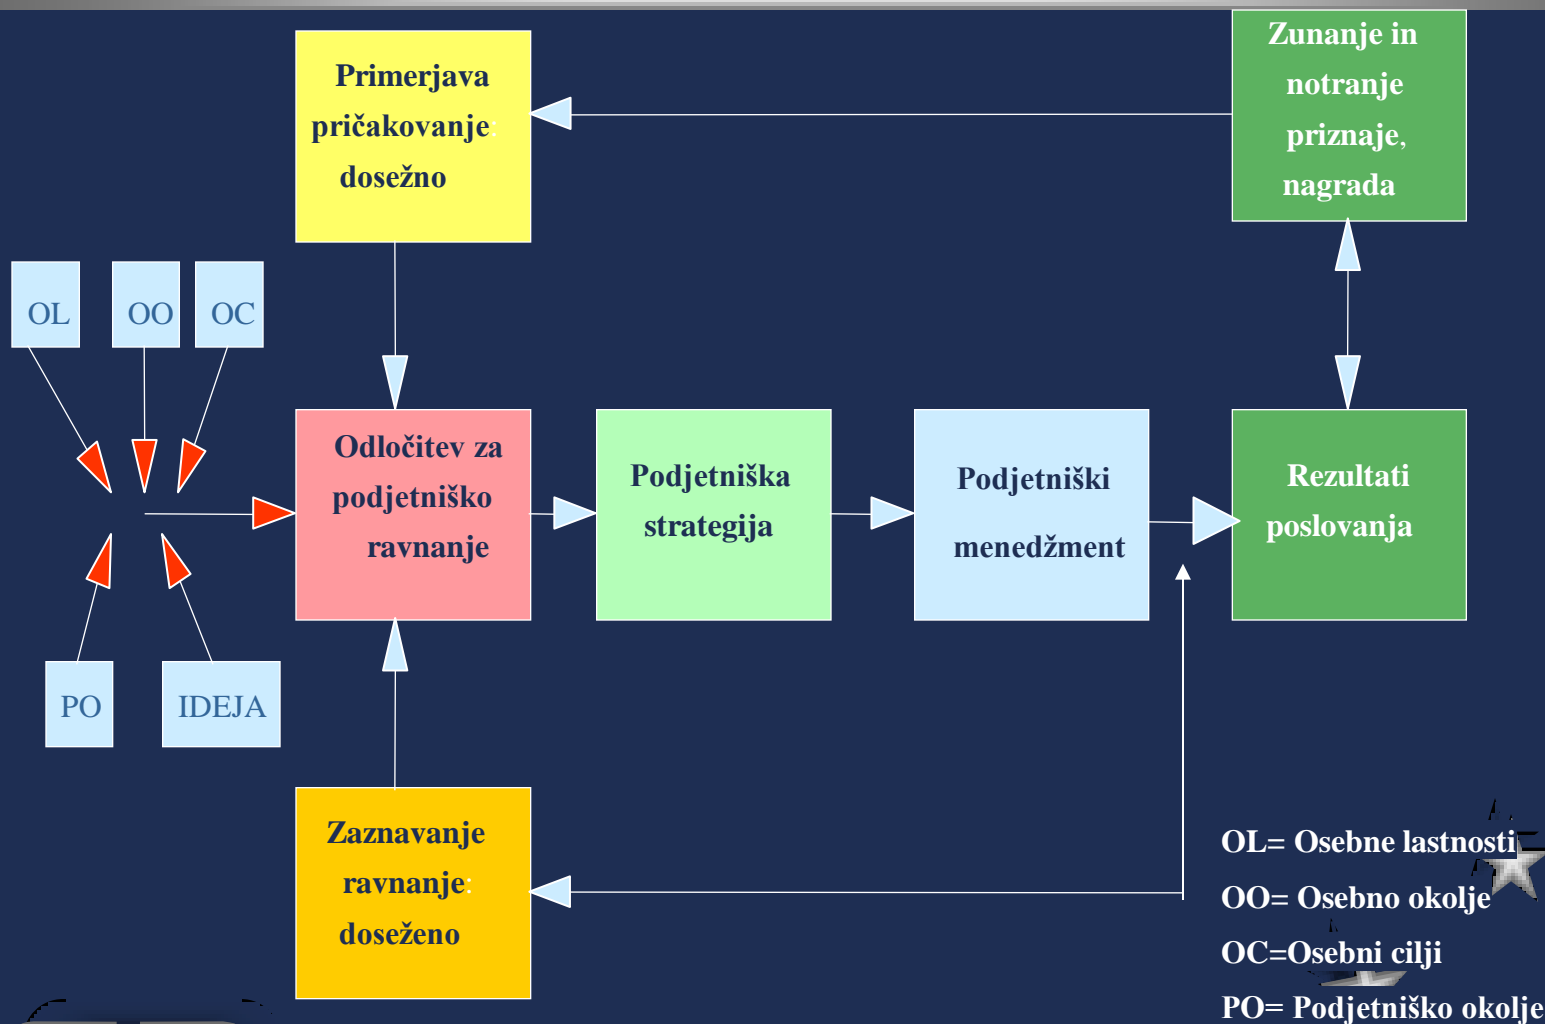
Primerjava pričakovanje: doseženo

Zunanje in notranje priznaje, nagrada

OL

OO

OC

Odločitev za podjetniško ravnanje

Podjetniška strategija

Podjetniški menedžment

Rezultati poslovanja

PO

IDEJA

Zaznavanje ravnanje: doseženo

OL= Osebne lastnosti
OO= Osebno okolje
OC=Osebni cilji
PO= Podjetniško okolje